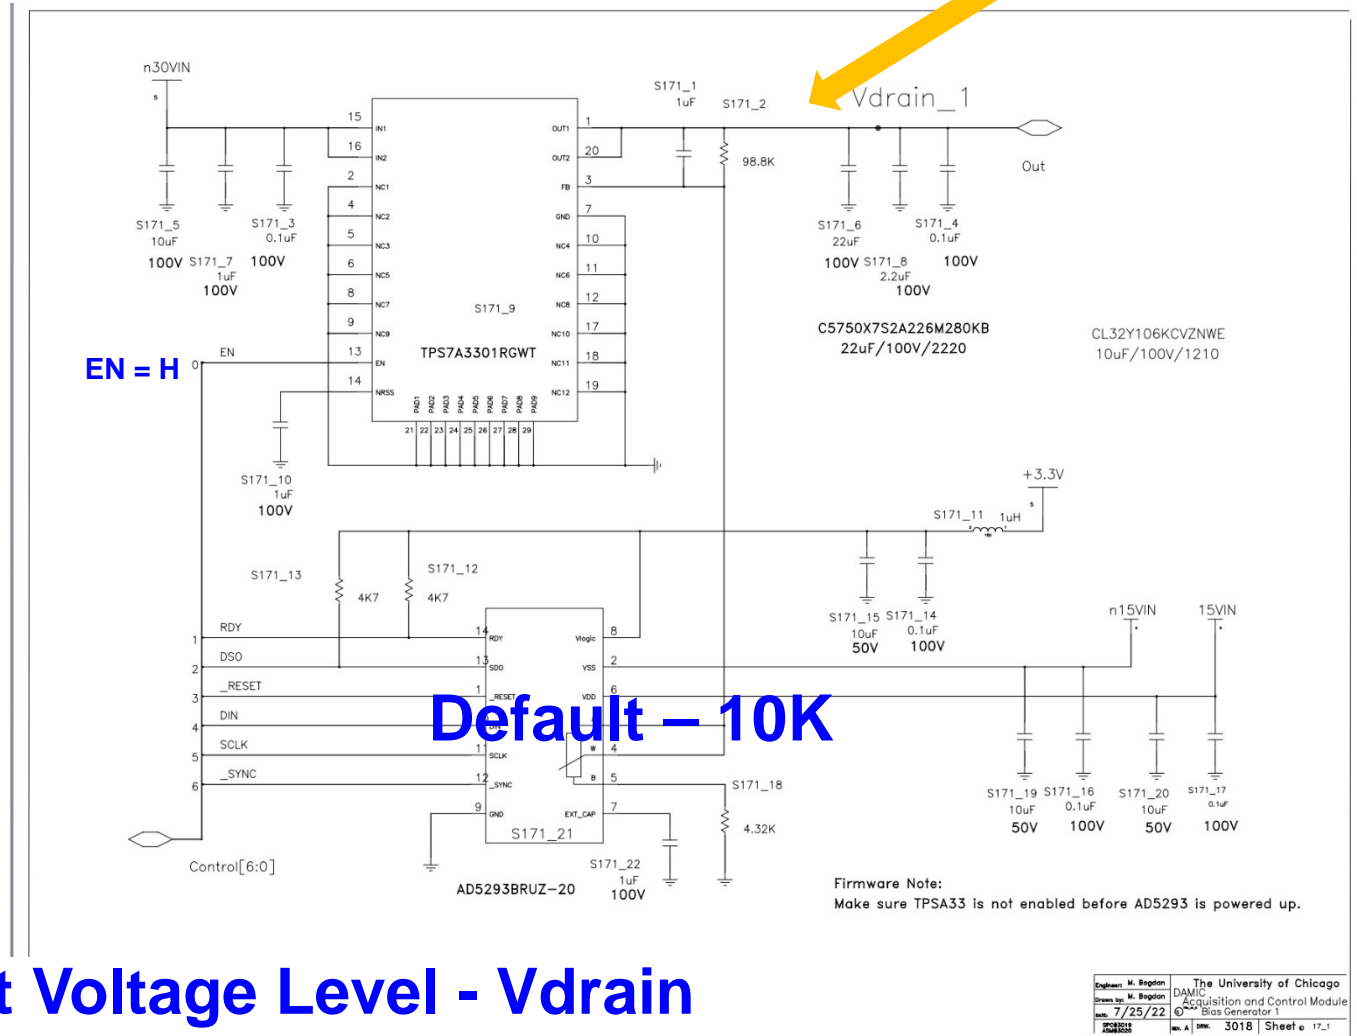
n30VIN

5

15 IN1
16 IN2
2 NC1
4 NC2
5 NC3
6 NC5
8 NC7
9 NC9
13 EN
14 NRSS

OUT1 1
OUT2 20
FB 3
GND 7
NC4 10
NC6 11
NC8 12
NC10 17
NC11 18
NC12 19

PAD1 PAD2 PAD3 PAD4 PAD5 PAD6 PAD7 PAD8 PAD9
21 22 23 24 25 26 27 28 29

S171_9
TPS7A3301RGWT

S171_5
10uF
100V

S171_7
1uF
100V

S171_3
0.1uF
100V

S171_1
1uF

S171_2

98.8K

Vdrain_1

Out

S171_6
22uF
100V

S171_8
2.2uF
100V

S171_4
0.1uF
100V

C5750X7S2A226M280KB
22uF/100V/2220

CL32Y106KCVZNWE
10uF/100V/1210

EN = H

0 EN

S171_10
1uF
100V

+3.3V
5

S171_11 1uH

S171_13
4K7

S171_12
4K7

S171_15
10uF
50V

S171_14
0.1uF
100V

n15VIN

15VIN

1 RDY
2 DSO
3 _RESET
4 DIN
5 SCLK
6 _SYNC

14 RDY
13 SDO
1 _RESET
DIN
11 SCLK
12 _SYNC
9 GND

Vlogic 8
VSS 2
VDD 6
W 4
B 5
EXT_CAP 7

S171_21

Default – 10K

S171_18
4.32K

S171_19
10uF
50V

S171_16
0.1uF
100V

S171_20
10uF
50V

S171_17
0.1uF
100V

Control[6:0]

AD5293BRUZ-20

S171_22
1uF
100V

Firmware Note:
Make sure TPSA33 is not enabled before AD5293 is powered up.

t Voltage Level - Vdrain

Engineer: M. Bogdan
Drawn by: M. Bogdan
DATE: 7/25/22
The University of Chicago
DAMIC
Acquisition and Control Module
Bias Generator 1
REV. A DRW. 3018 Sheet 17_1